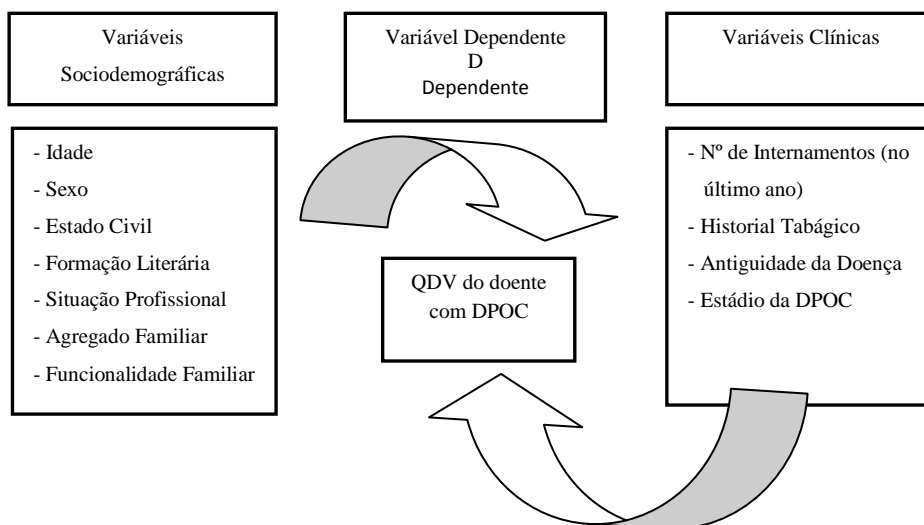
Variáveis Sociodemográficas

Variável Dependente
D
Dependente

Variáveis Clínicas

- Idade
- Sexo
- Estado Civil
- Formação Literária
- Situação Profissional
- Agregado Familiar
- Funcionalidade Familiar

QDV do doente com DPOC

- Nº de Internamentos (no último ano)
- Historial Tabágico
- Antiguidade da Doença
- Estádio da DPOC